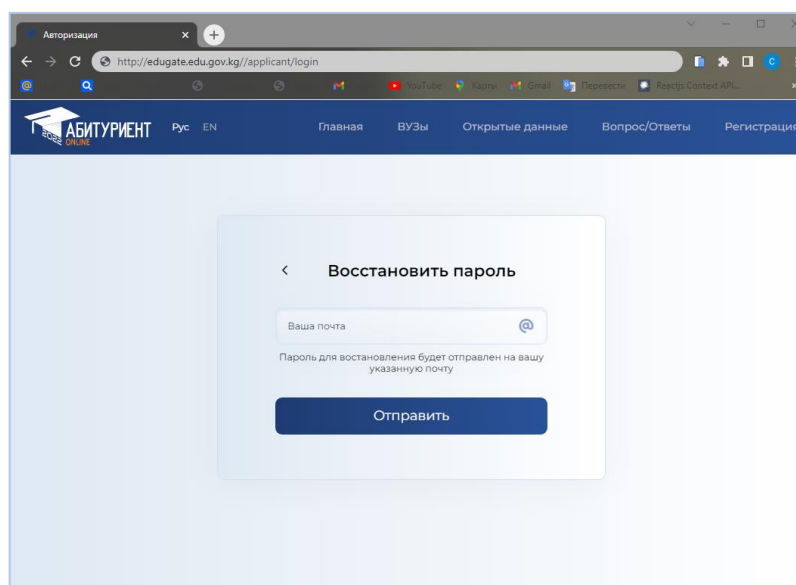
Авторизация ×

http://edugate.edu.gov.kg//applicant/login

YouTube Карты Gmail Перевести Reactjs Context API...

АБИТУРИЕНТ ONLINE Рус EN Главная ВУЗы Открытые данные Вопрос/Ответы Регистрация

< Восстановить пароль

Ваша почта @

Пароль для востановления будет отправлен на вашу указанную почту

Отправить